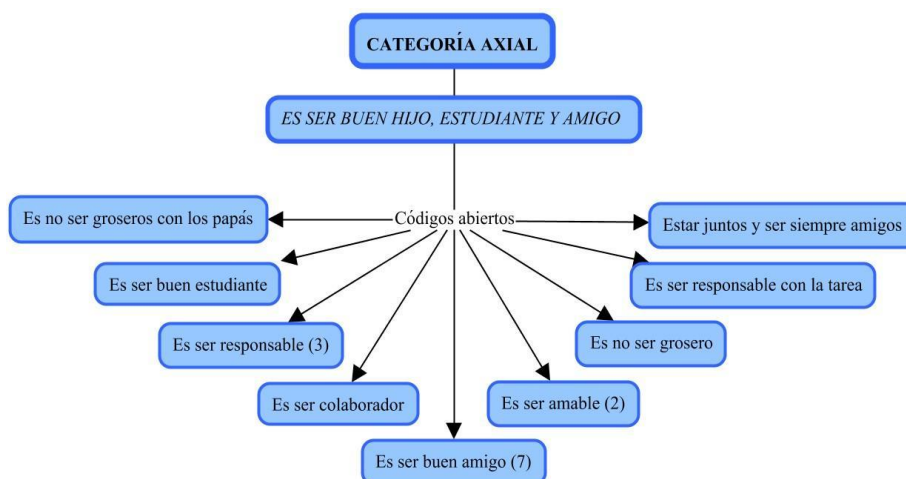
CATEGORÍA AXIAL

ES SER BUEN HIJO, ESTUDIANTE Y AMIGO

Códigos abiertos

Es no ser groseros con los papás

Estar juntos y ser siempre amigos

Es ser buen estudiante

Es ser responsable con la tarea

Es ser responsable (3)

Es no ser grosero

Es ser colaborador

Es ser amable (2)

Es ser buen amigo (7)